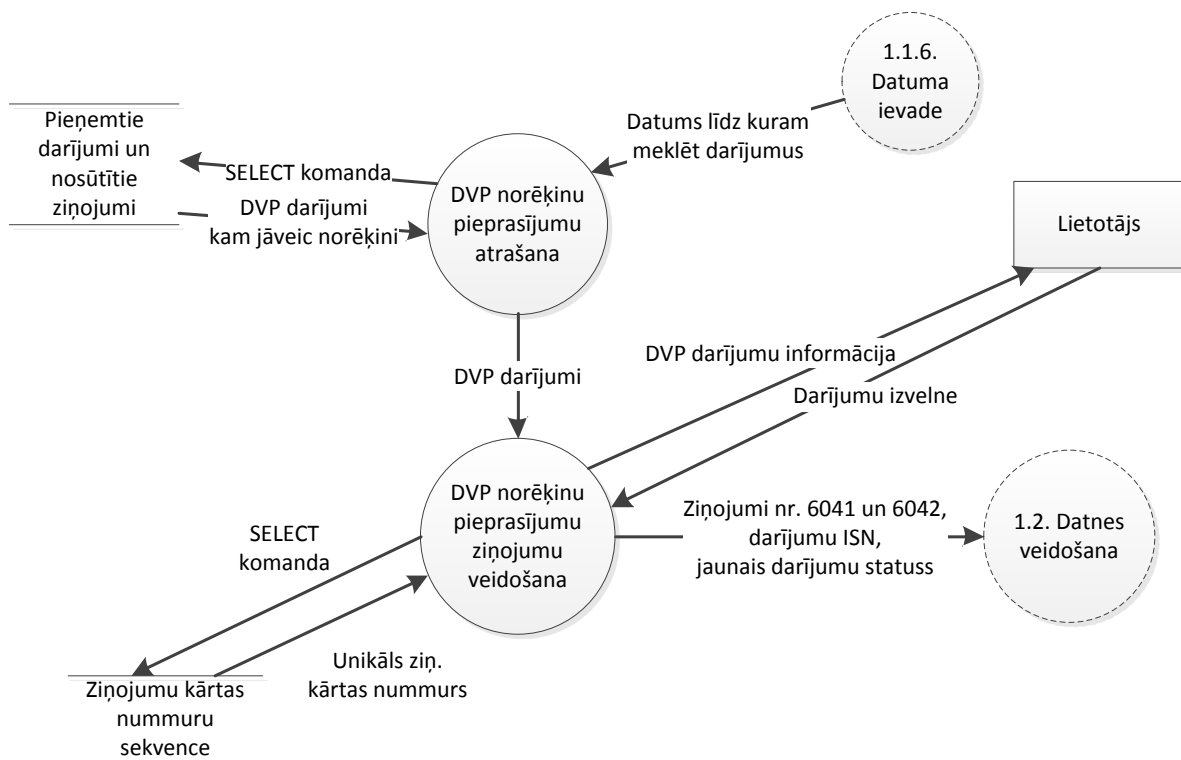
1.1.6. Datuma ievade

Pieņemtie darījumi un nosūtītie ziņojumi

Datums līdz kuram meklēt darījumus

SELECT komanda

DVP darījumi kam jāveic norēķini

DVP norēķinu pieprasījumu atrašana

Lietotājs

DVP darījumu informācija

DVP darījumi

Darījumu izvelne

DVP norēķinu pieprasījumu ziņojumu veidošana

SELECT komanda

Ziņojumi nr. 6041 un 6042, darījumu ISN, jaunais darījumu statuss

1.2. Datnes veidošana

Unikāls ziņ. kārtas nummurs

Ziņojumu kārtas nummuru sekvence